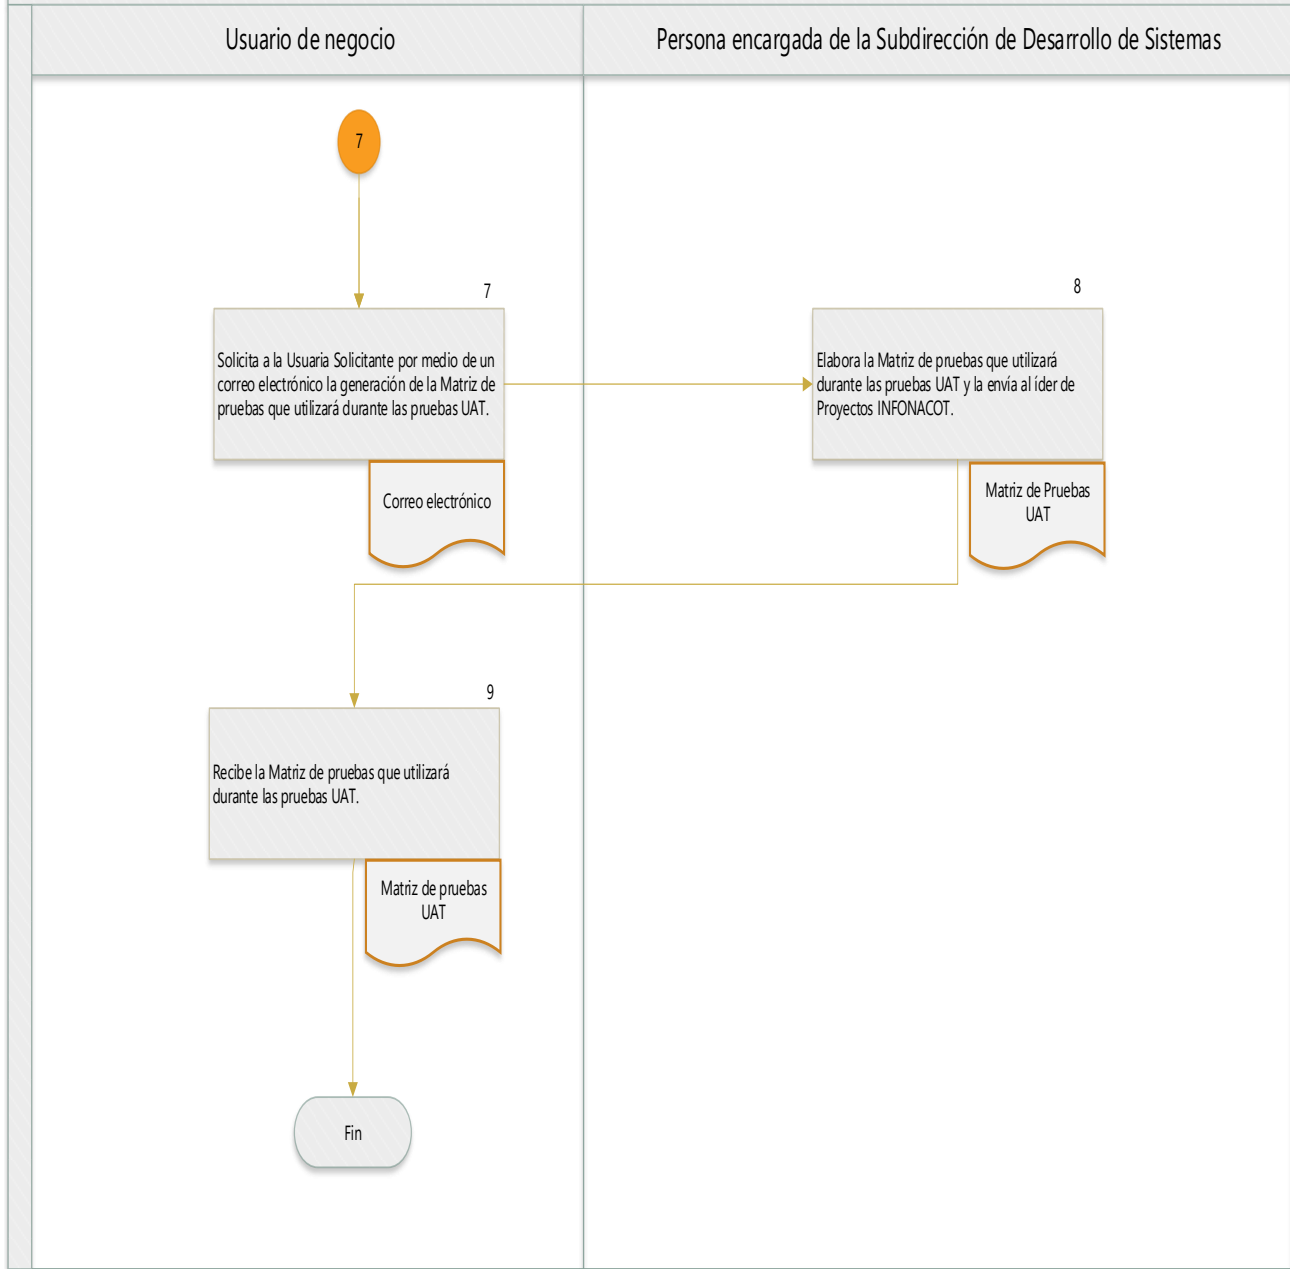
Usuario de negocio

Persona encargada de la Subdirección de Desarrollo de Sistemas

7

7

Solicita a la Usuaria Solicitante por medio de un correo electrónico la generación de la Matriz de pruebas que utilizará durante las pruebas UAT.

Correo electrónico

8

Elabora la Matriz de pruebas que utilizará durante las pruebas UAT y la envía al íder de Proyectos INFONACOT.

Matriz de Pruebas UAT

9

Recibe la Matriz de pruebas que utilizará durante las pruebas UAT.

Matriz de pruebas UAT

Fin